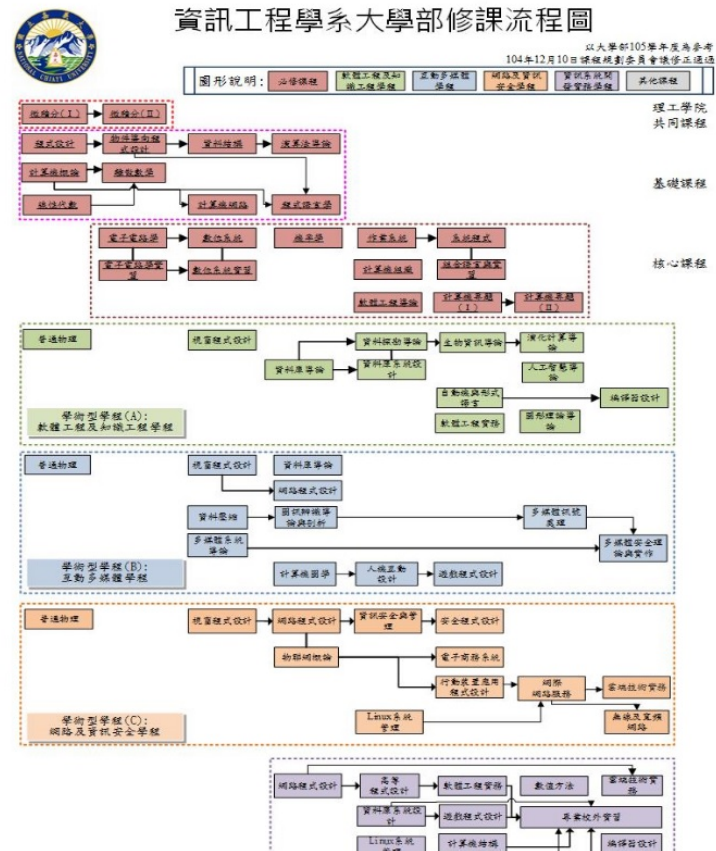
資訊工程學系大學部修課流程圖

以大學部105學年度為參考
104年12月10日課程規劃委員會議修正通過

圖形說明：必修課程 | 軟體工程及知識工程學程 | 互動多媒體學程 | 網路及資訊安全學程 | 資訊系統開發實務學程 | 其他課程

理工學院共同課程

微積分(I) 微積分(II)

基礎課程

程式設計 物件導向程式設計 資料結構 演算法導論
計算機概論 離散數學
線性代數 計算機網路 程式語言學

核心課程

電子電路學 數位系統 機率學 作業系統 系統程式
電子電路學實習 數位系統實習 計算機組織 綜合性專題實習
軟體工程導論 計算機專題(I) 計算機專題(II)

普通物理 視窗程式設計
資料探勘導論 生物資訊導論 演化計算導論
資料庫導論 資料庫系統設計 人工智慧導論
自動機與形式語言 編譯器設計
學術型學程(A):軟體工程及知識工程學程 軟體工程實務 圖形理論導論

普通物理 視窗程式設計 資料庫導論
網路程式設計
資料壓縮 圖訊辨識導論與剖析 多媒體訊號處理
多媒體系統導論 多媒體安全理論與實作
學術型學程(B):互動多媒體學程 計算機圖學 人機互動設計 遊戲程式設計

普通物理 視窗程式設計 網路程式設計 資訊安全與密碼學 安全程式設計
物聯網概論 電子商務系統
行動裝置應用程式設計 網際網路服務 雲端技術實務
Linux系統管理 無線及寬頻網路
學術型學程(C):網路及資訊安全學程

網路程式設計 高等程式設計 軟體工程實務 數值方法 雲端技術實務
資料庫系統設計 遊戲程式設計 專案校外實習
Linux系統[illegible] 計算機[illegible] 編譯器設計